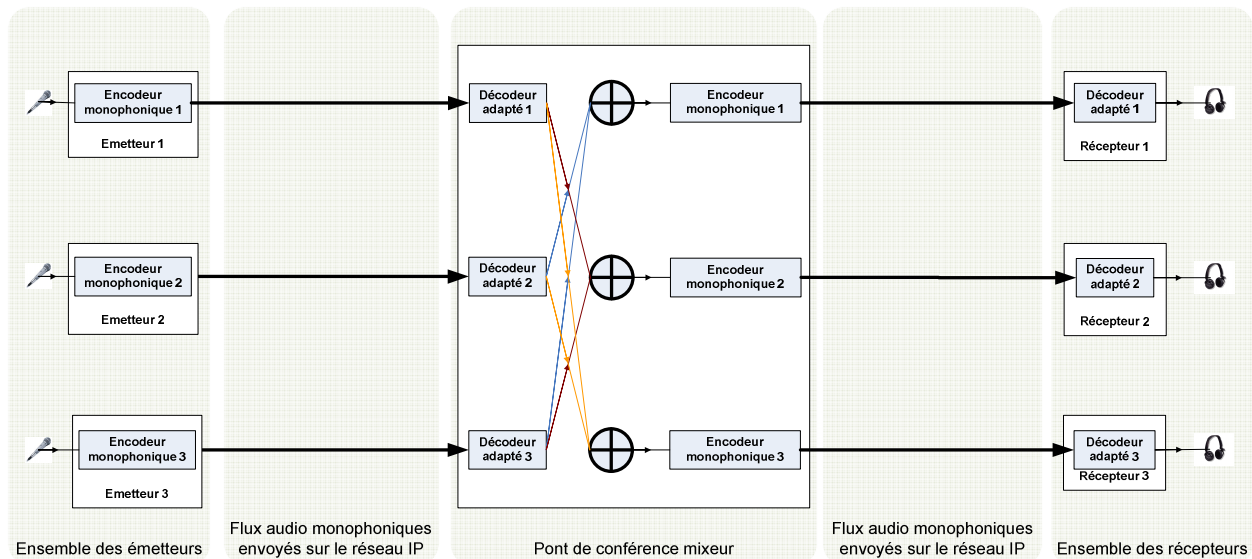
Encodeur monophonique 1

Emetteur 1

Encodeur monophonique 2

Emetteur 2

Encodeur monophonique 3

Emetteur 3

Décodeur adapté 1

Décodeur adapté 2

Décodeur adapté 3

Encodeur monophonique 1

Encodeur monophonique 2

Encodeur monophonique 3

Décodeur adapté 1

Récepteur 1

Décodeur adapté 2

Récepteur 2

Décodeur adapté 3

Récepteur 3

Ensemble des émetteurs

Flux audio monophoniques envoyés sur le réseau IP

Pont de conférence mixeur

Flux audio monophoniques envoyés sur le réseau IP

Ensemble des récepteurs